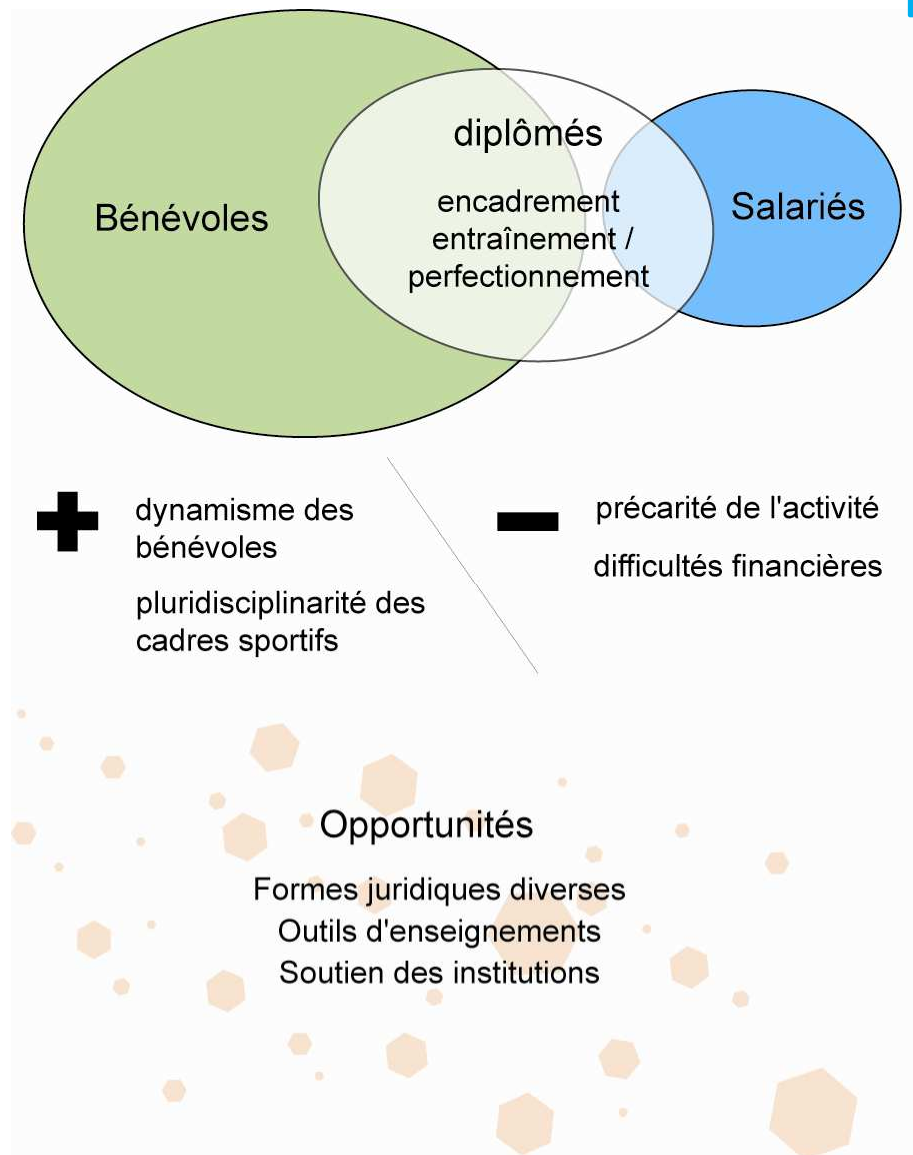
Bénévoles

diplômés

encadrement
entraînement / perfectionnement

Salariés

dynamisme des bénévoles

pluridisciplinarité des cadres sportifs

précarité de l'activité

difficultés financières

Opportunités

Formes juridiques diverses
Outils d'enseignements
Soutien des institutions